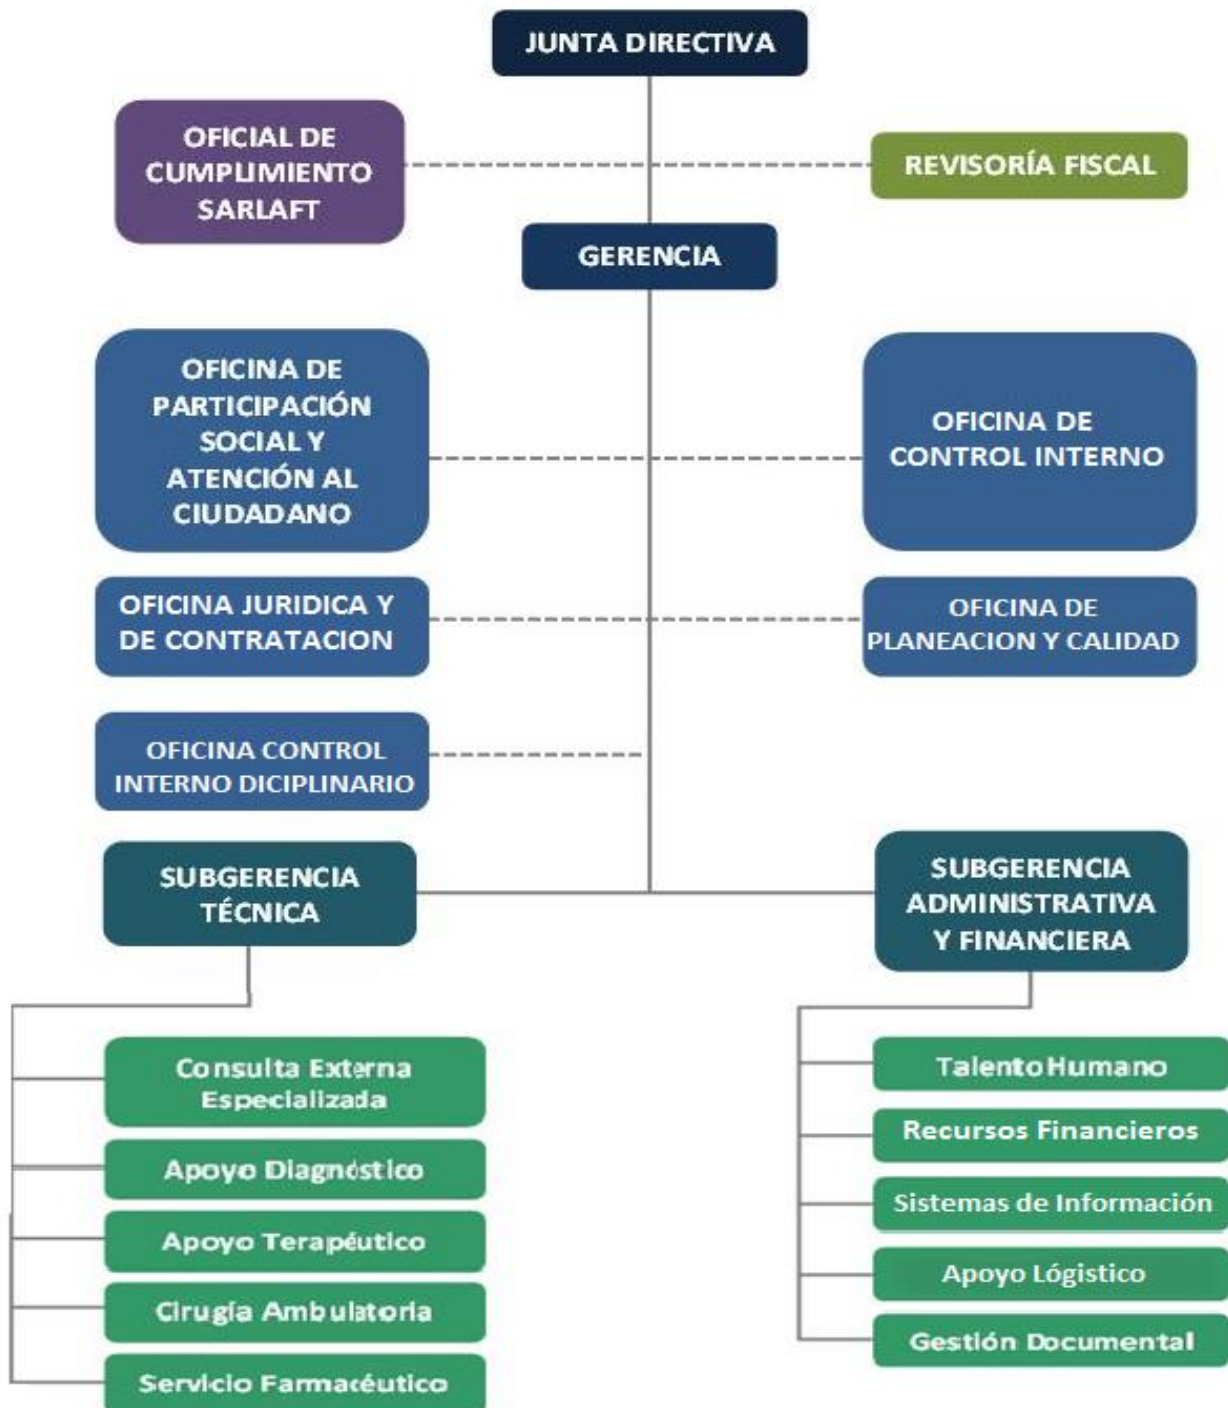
JUNTA DIRECTIVA

OFICIAL DE CUMPLIMIENTO SARLAFT

REVISORÍA FISCAL

GERENCIA

OFICINA DE PARTICIPACIÓN SOCIAL Y ATENCIÓN AL CIUDADANO

OFICINA DE CONTROL INTERNO

OFICINA JURIDICA Y DE CONTRATACION

OFICINA DE PLANEACION Y CALIDAD

OFICINA CONTROL INTERNO DICIPLINARIO

SUBGERENCIA TÉCNICA

SUBGERENCIA ADMINISTRATIVA Y FINANCIERA

Consulta Externa Especializada

Apoyo Diagnóstico

Apoyo Terapéutico

Cirugía Ambulatoria

Servicio Farmacéutico

Talento Humano

Recursos Financieros

Sistemas de Información

Apoyo Lógistico

Gestión Documental